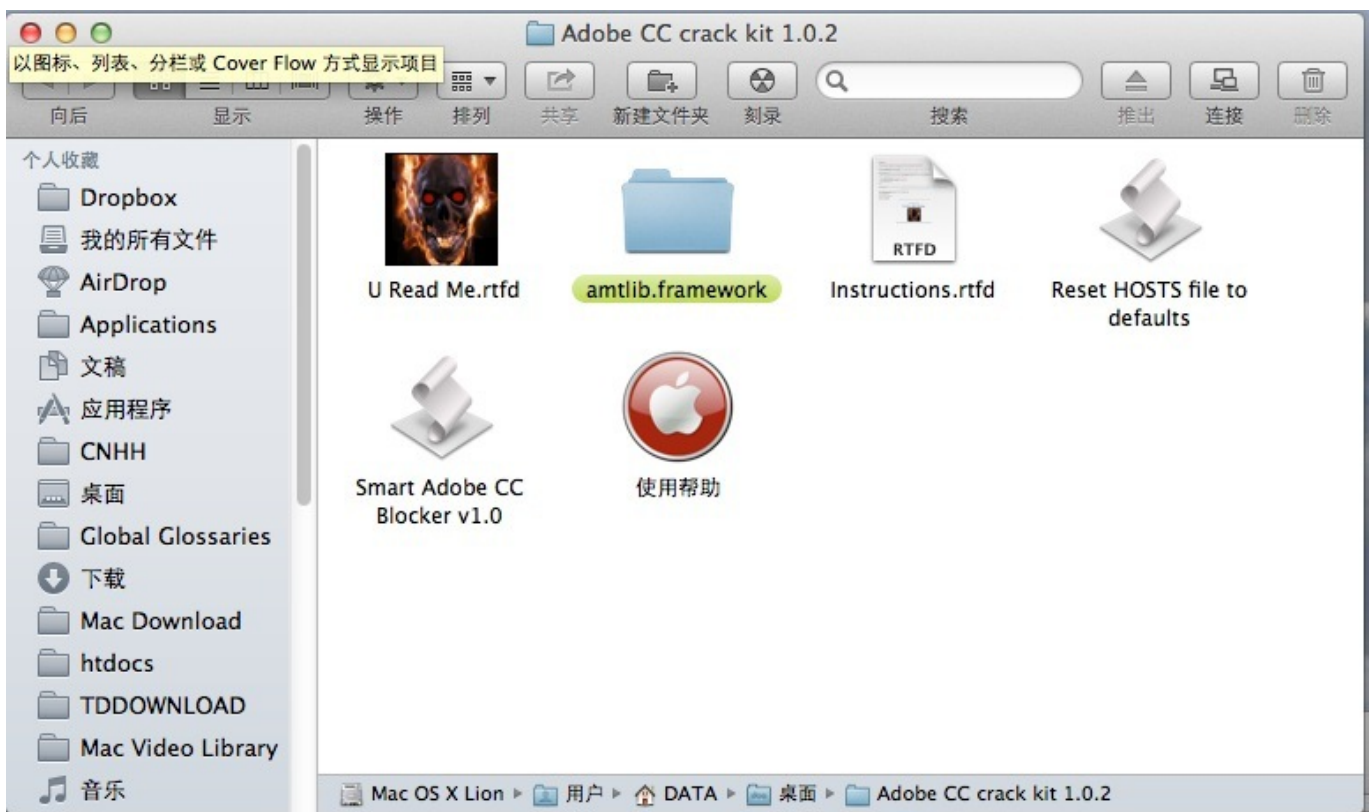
Adobe CC crack kit 1.0.2

以图标、列表、分栏或 Cover Flow 方式显示项目

向后 显示 操作 排列 共享 新建文件夹 刻录 搜索 推出 连接 删除

个人收藏
Dropbox
我的所有文件
AirDrop
Applications
文稿
应用程序
CNHH
桌面
Global Glossaries
下载
Mac Download
htdocs
TDDOWNLOAD
Mac Video Library
音乐

U Read Me.rtfd
amtlib.framework
RTFD
Instructions.rtfd
Reset HOSTS file to defaults
Smart Adobe CC Blocker v1.0
使用帮助

Mac OS X Lion ▸ 用户 ▸ DATA ▸ 桌面 ▸ Adobe CC crack kit 1.0.2